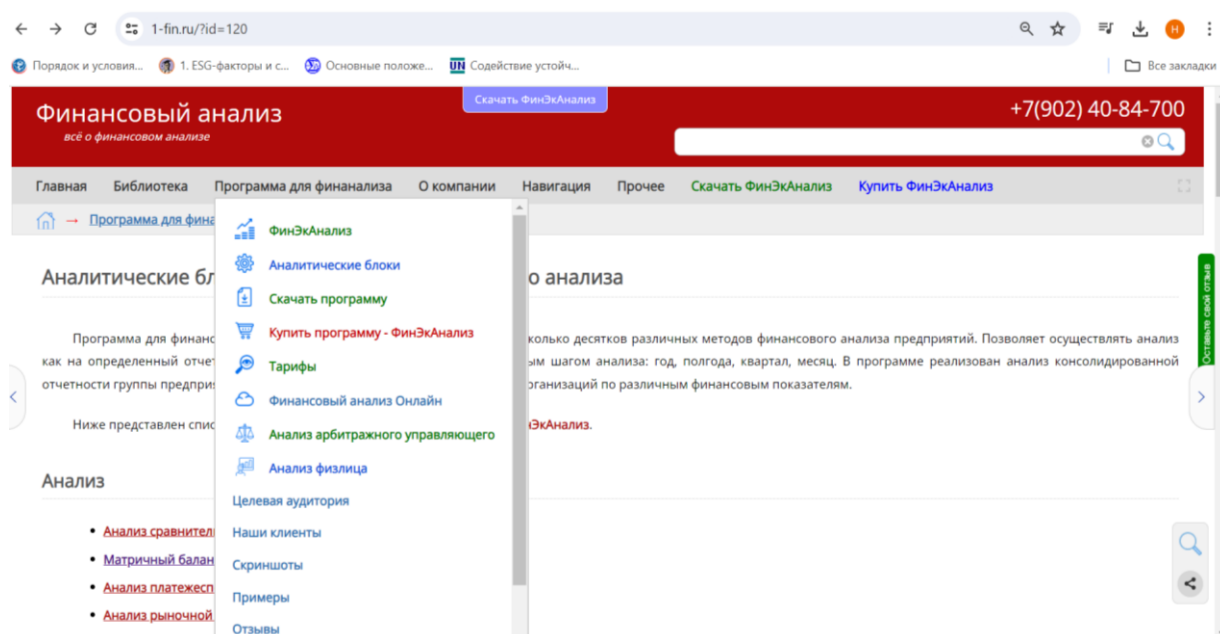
1-fin.ru/?id=120

Порядок и условия... 1. ESG-факторы и с... Основные положе... Содействие устойч... Все закладки

Скачать ФинЭкАнализ

Финансовый анализ
всё о финансовом анализе

+7(902) 40-84-700

Главная Библиотека Программа для финанализа О компании Навигация Прочее Скачать ФинЭкАнализ Купить ФинЭкАнализ

→ Программа для фина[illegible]

ФинЭкАнализ
Аналитические блоки
Скачать программу
Купить программу - ФинЭкАнализ
Тарифы
Финансовый анализ Онлайн
Анализ арбитражного управляющего
Анализ физлица
Целевая аудитория
Наши клиенты
Скриншоты
Примеры
Отзывы

Аналитические бл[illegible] о анализа

Программа для финанс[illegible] колько десятков различных методов финансового анализа предприятий. Позволяет осуществлять анализ как на определенный отчет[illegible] ым шагом анализа: год, полгода, квартал, месяц. В программе реализован анализ консолидированной отчетности группы предприя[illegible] рганизаций по различным финансовым показателям.

Ниже представлен спис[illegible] ЭкАнализ.

Анализ

• Анализ сравнител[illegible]
• Матричный балан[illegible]
• Анализ платежесп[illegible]
• Анализ рыночной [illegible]

Оставьте свой отзыв